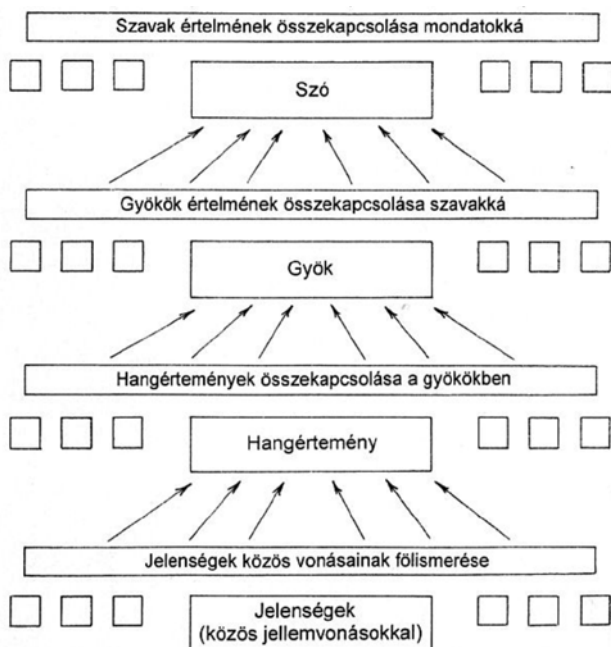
Szavak értelmének összekapcsolása mondatokká

Szó

Gyökök értelmének összekapcsolása szavakká

Gyök

Hangértemények összekapcsolása a gyökökben

Hangértemény

Jelenségek közös vonásainak fölismerése

Jelenségek
(közös jellemvonásokkal)